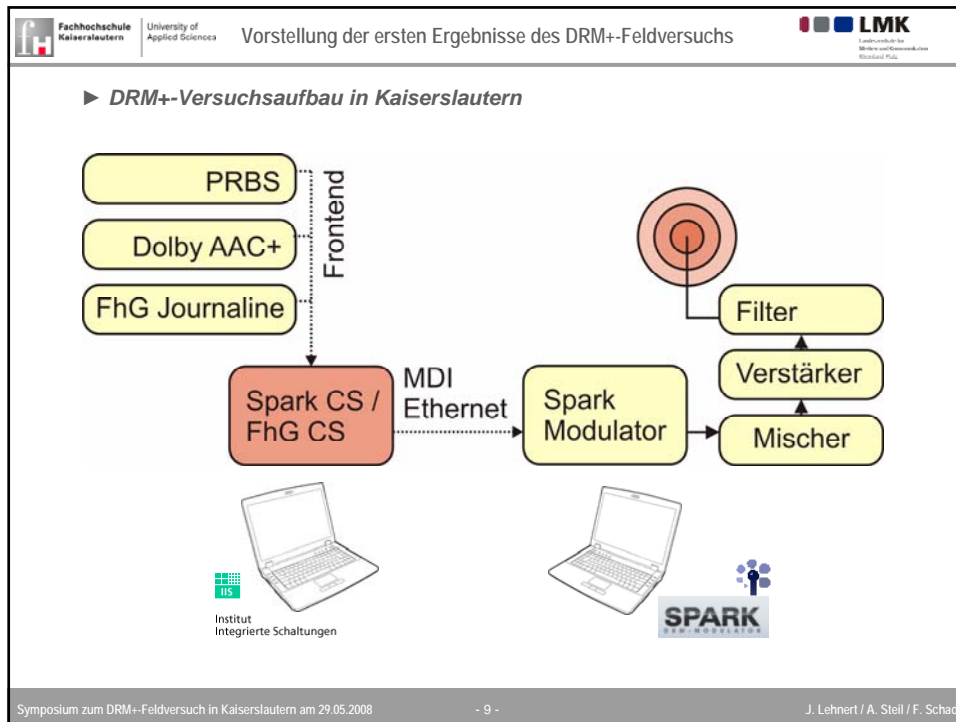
Fachhochschule Kaiserslautern | University of Applied Sciences

Vorstellung der ersten Ergebnisse des DRM+-Feldversuchs

LMK

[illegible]

► DRM+-Versuchsaufbau in Kaiserslautern

PRBS

Dolby AAC+

FhG Journaline

Frontend

Spark CS / FhG CS

MDI Ethernet

Spark Modulator

Mischer

Verstärker

Filter

IIS

Institut Integrierte Schaltungen

SPARK

DRM-MODULATOR

Symposium zum DRM+-Feldversuch in Kaiserslautern am 29.05.2008

- 9 -

J. Lehnert / A. Steil / F. Schad